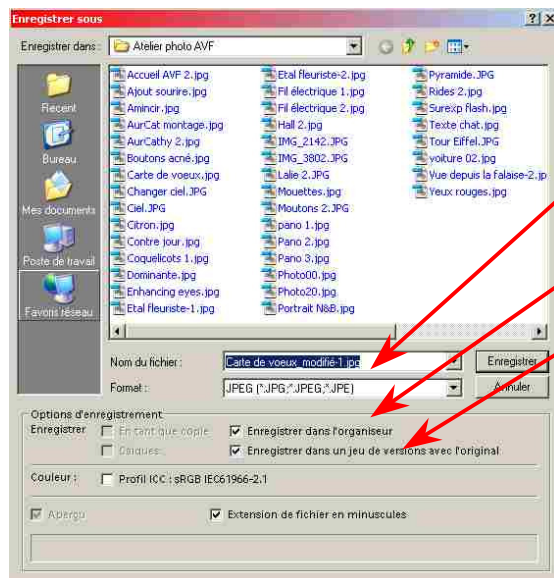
Enregistrer sous

Enregistrer dans : Atelier photo AVF

Récent
Bureau
Mes documents
Poste de travail
Favoris réseau

Accueil AVF 2.jpg
Ajout sourire.jpg
Amincir.jpg
AurCat montage.jpg
AurCathy 2.jpg
Boutons acné.jpg
Carte de voeux.jpg
Changer ciel.JPG
Ciel.JPG
Citron.jpg
Contre jour.jpg
Coquelicots 1.jpg
Dominante.jpg
Enhancing eyes.jpg
Etal fleuriste-1.jpg
Etal fleuriste-2.jpg
Fil électrique 1.jpg
Fil électrique 2.jpg
Hall 2.jpg
IMG_2142.JPG
IMG_3802.JPG
Lalie 2.JPG
Mouettes.jpg
Moutons 2.JPG
pano 1.jpg
Pano 2.jpg
Pano 3.jpg
Photo00.jpg
Photo20.jpg
Portrait N&B.jpg
Pyramide.JPG
Rides 2.jpg
Surexp flash.jpg
Texte chat.jpg
Tour Eiffel.JPG
voiture 02.jpg
Vue depuis la falaise-2.jp
Yeux rouges.jpg

Nom du fichier : Carte de voeux_modifié-1.jpg
Enregistrer
Format : JPEG (*.JPG;*.JPEG;*.JPE)
Annuler

Options d'enregistrement
Enregistrer
En tant que copie
Calques
Enregistrer dans l'organiseur
Enregistrer dans un jeu de versions avec l'original
Couleur : Profil ICC : sRGB IEC61966-2.1
Aperçu
Extension de fichier en minuscules